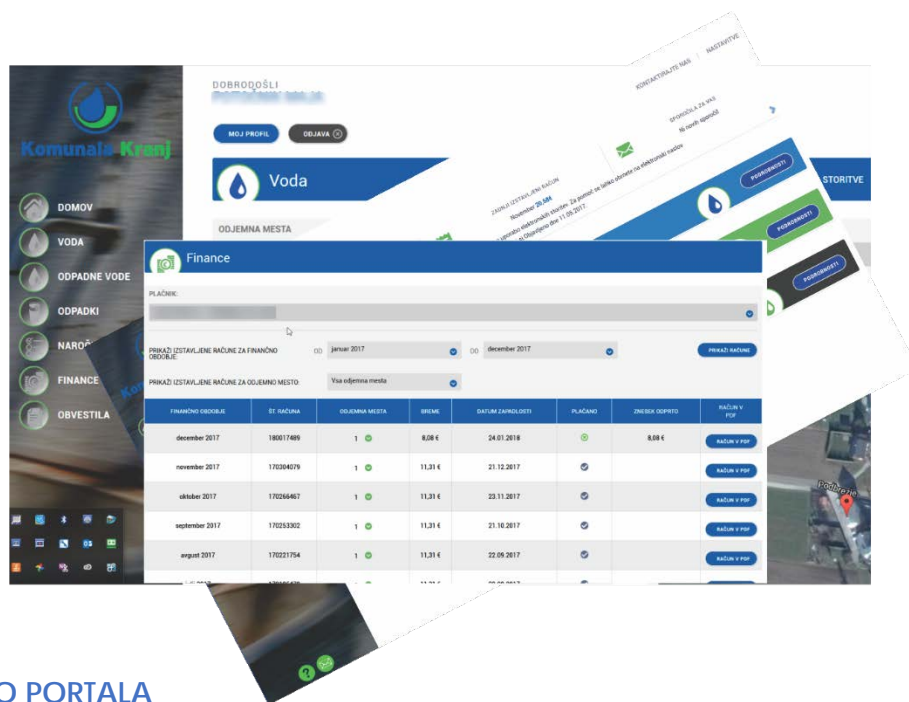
Komunala Kranj

DOMOV
VODA
ODPADNE VODE
ODPADKI
NAROČ
FINANCE
OBVESTILA

DOBRODOŠLI
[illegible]

MOJ PROFIL
ODJAVA

Voda

ODJEMNA MESTA

KONTAKTIRAJTE NAS
NASTAVITVE
SPOROČILA ZA VAS
Ni novih sporočil

ZADNJI IZSTAVLJENI RAČUN
November 20,00€
Za pomoč se lahko obrnete na elektronski naslov
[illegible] 11.05.2017

PODROBNOSTI
PODROBNOSTI
PODROBNOSTI
STORITVE

Finance

PLAČNIK:

PRIKAŽI IZSTAVLJENE RAČUNE ZA FINANČNO OBDOBJE: OD januar 2017 DO december 2017
PRIKAŽI RAČUNE
PRIKAŽI IZSTAVLJENE RAČUNE ZA ODJEMNO MESTO: Vsa odjemna mesta

| FINANČNO OBDOBJE | ŠT. RAČUNA | ODJEMNA MESTA | BREME | DATUM ZAPADLOSTI | PLAČANO | ZNESEK ODPRTO | RAČUN V PDF |
|---|---|---|---|---|---|---|---|
| december 2017 | 180017489 | 1 | 8,08 € | 24.01.2018 | | 8,08 € | RAČUN V PDF |
| november 2017 | 170304079 | 1 | 11,31 € | 21.12.2017 | | | RAČUN V PDF |
| oktober 2017 | 170266467 | 1 | 11,31 € | 23.11.2017 | | | RAČUN V PDF |
| september 2017 | 170253302 | 1 | 11,31 € | 21.10.2017 | | | RAČUN V PDF |
| avgust 2017 | 170221754 | 1 | 11,31 € | 22.09.2017 | | | RAČUN V PDF |

Podreber

O PORTALA